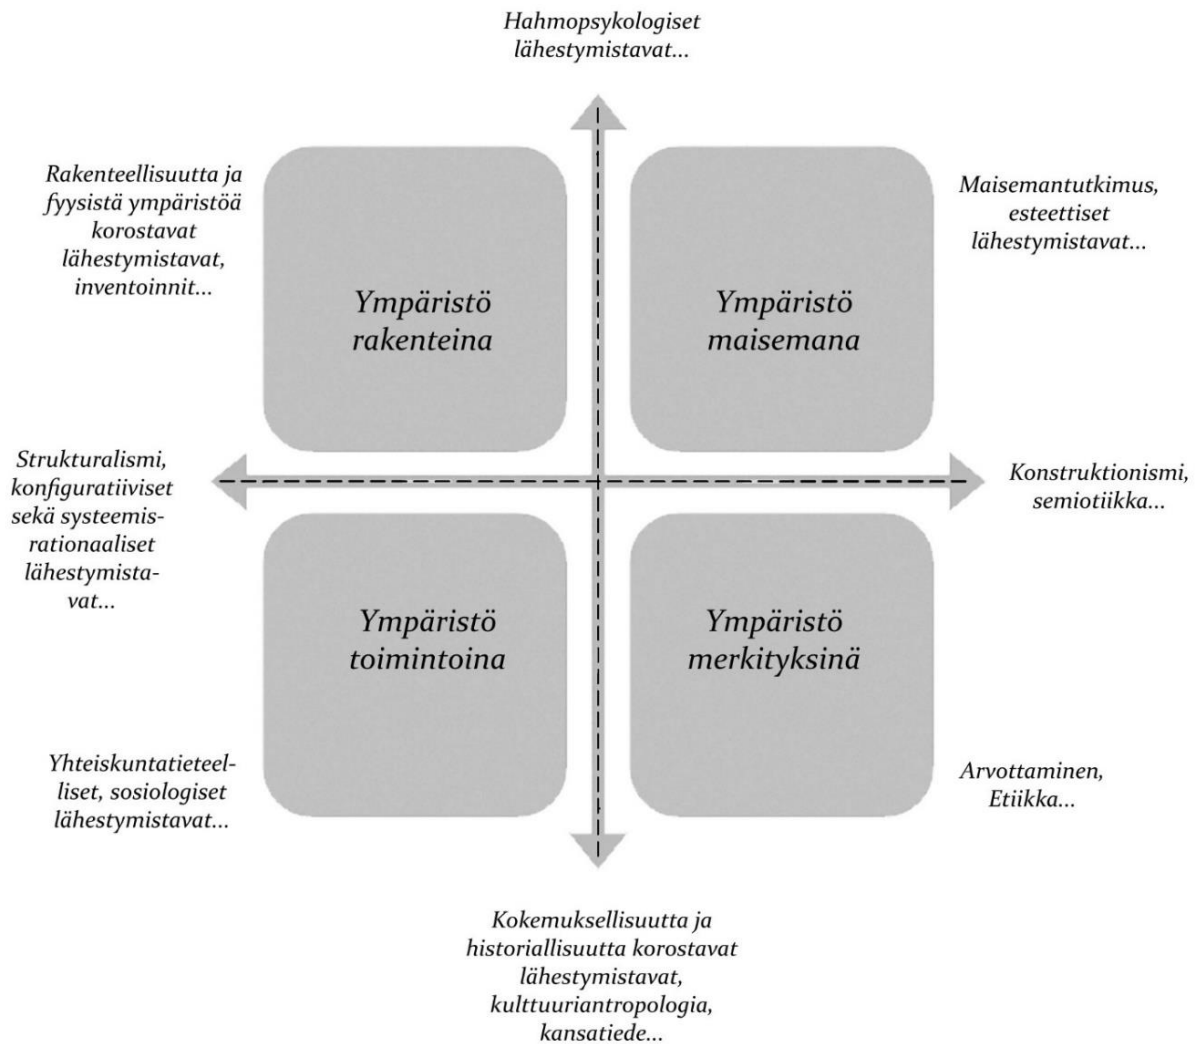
Hahmopsykologiset lähestymistavat...

Rakenteellisuutta ja fyysistä ympäristöä korostavat lähestymistavat, inventoinnit...

Ympäristö rakenteina

Ympäristö maisemana

Maisemantutkimus, esteettiset lähestymistavat...

Strukturalismi, konfiguratiiviset sekä systeemisrationaaliset lähestymistavat...

Konstruktionismi, semiotiikka...

Ympäristö toimintoina

Ympäristö merkityksinä

Yhteiskuntatieteelliset, sosiologiset lähestymistavat...

Arvottaminen, Etiikka...

Kokemuksellisuutta ja historiallisuutta korostavat lähestymistavat, kulttuuriantropologia, kansatiede...